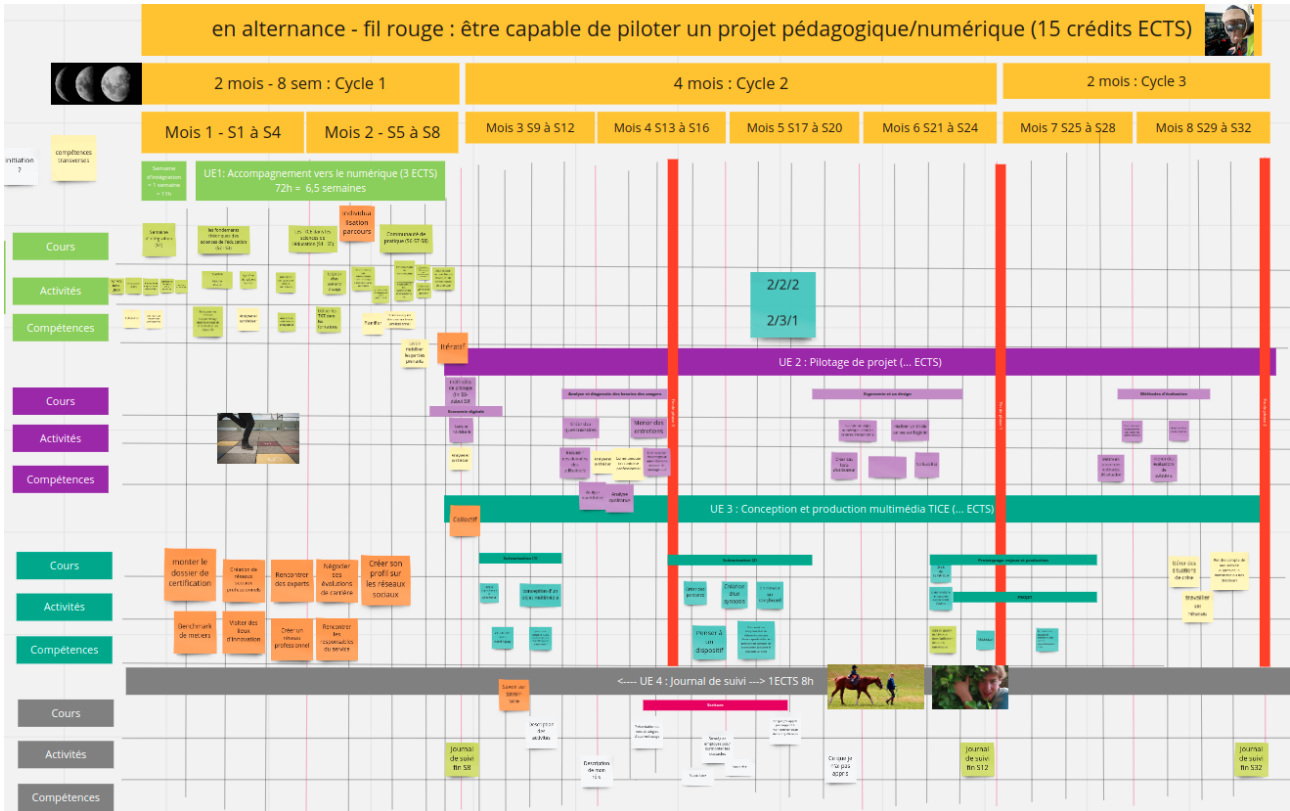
en alternance - fil rouge : être capable de piloter un projet pédagogique/numérique (15 crédits ECTS)

2 mois - 8 sem : Cycle 1

4 mois : Cycle 2

2 mois : Cycle 3

Mois 1 - S1 à S4

Mois 2 - S5 à S8

Mois 3 S9 à S12

Mois 4 S13 à S16

Mois 5 S17 à S20

Mois 6 S21 à S24

Mois 7 S25 à S28

Mois 8 S29 à S32

compétences transverses

initiation ?

UE1: Accompagnement vers le numérique (3 ECTS) 72h = 6,5 semaines

Cours

Activités

Compétences

Individualisation parcours

2/2/2

2/3/1

Itératif

UE 2 : Pilotage de projet (... ECTS)

Cours

Activités

Compétences

Collectif

UE 3 : Conception et production multimédia TICE (... ECTS)

Cours

Activités

Compétences

monter le dossier de certification

Création de réseaux sociaux

Rencontrer des experts

Négocier ses évolutions de carrière

Créer son profil sur les réseaux sociaux

Benchmark de métiers

Visiter des lieux d'innovation

Créer un réseau professionnel

Rencontrer les responsables du service

Présenter à un dispositif

travailler en réseau

<---- UE 4 : Journal de suivi ---> 1ECTS 8h

Cours

Activités

Compétences

Journal de suivi fin S8

Journal de suivi fin S12

Journal de suivi fin S32

Ce que je n'ai pas appris

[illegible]